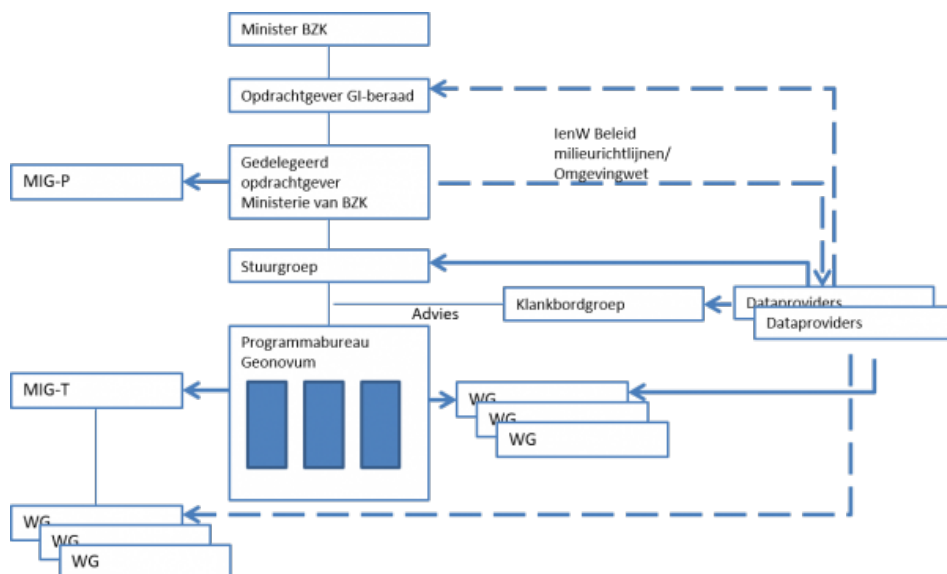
Minister BZK

Opdrachtgever GI-beraad

IenW Beleid milieurichtlijnen/ Omgevingwet

MIG-P

Gedelegeerd opdrachtgever Ministerie van BZK

Stuurgroep

Advies

Klankbordgroep

Dataproviders

Dataproviders

Programmabureau Geonovum

MIG-T

WG

WG

WG

WG

WG

WG